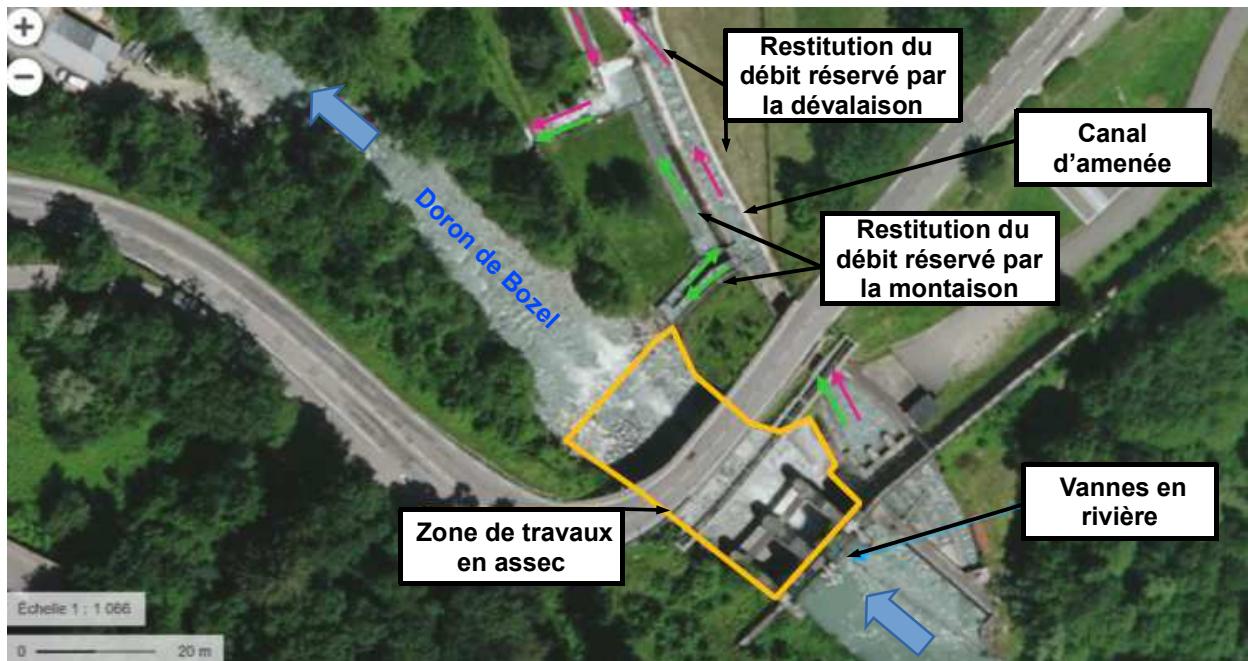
+
−

Restitution du débit réservé par la dévalaison

Canal d'amenée

Doron de Bozel

Restitution du débit réservé par la montaison

Vannes en rivière

Zone de travaux en assec

Échelle 1 : 1 066

0 20 m